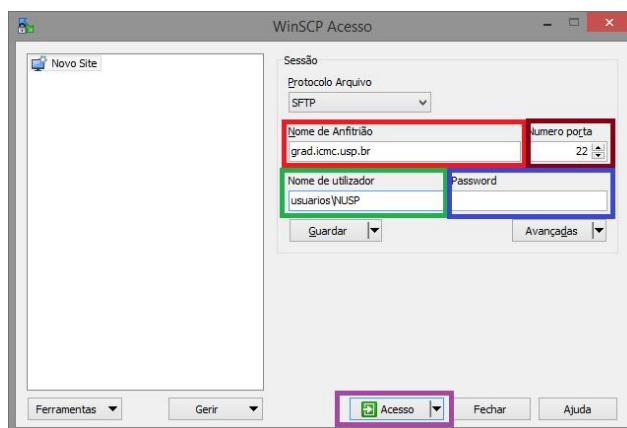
WinSCP Acesso

Novo Site

Sessão

Protocolo Arquivo

SFTP

Nome de Anfitrião

grad.icmc.usp.br

Numero porta

22

Nome de utilizador

usuarios\NUSP

Password

Guardar

Avançadas

Ferramentas

Gerir

Acesso

Fechar

Ajuda